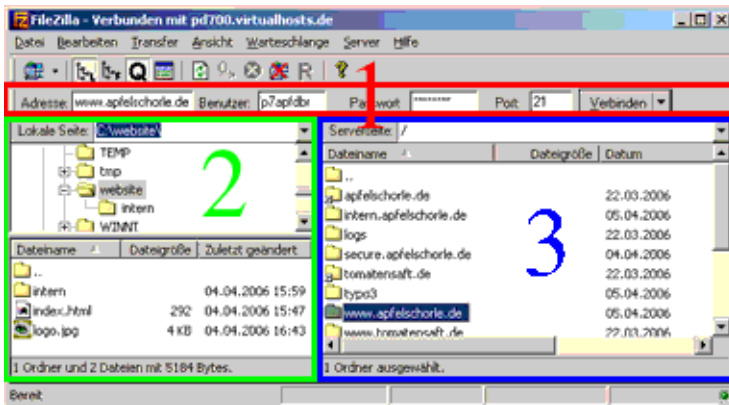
FileZilla - Verbunden mit pd700.virtualhosts.de

Datei Bearbeiten Transfer Ansicht Warteschlange Server Hilfe

1

Adresse: www.apfelschorle.de Benutzer: p7apfdbr Passwort ******* Port: 21 Verbinden

Lokale Seite: C:\website\

TEMP
tmp
website
intern
WINNT

2

| Dateiname | Dateigröße | Zuletzt geändert |
|---|---|---|
| .. | | |
| intern | | 04.04.2006 15:59 |
| index.html | 292 | 04.04.2006 15:47 |
| logo.jpg | 4 KB | 04.04.2006 16:43 |

1 Ordner und 2 Dateien mit 5184 Bytes.

Serverseite: /

3

| Dateiname | Dateigröße | Datum |
|---|---|---|
| .. | | |
| apfelschorle.de | | 22.03.2006 |
| intern.apfelschorle.de | | 05.04.2006 |
| logs | | 22.03.2006 |
| secure.apfelschorle.de | | 04.04.2006 |
| tomatensaft.de | | 22.03.2006 |
| typo3 | | 05.04.2006 |
| www.apfelschorle.de | | 05.04.2006 |
| www.tomatensaft.de | | 22.03.2006 |

1 Ordner ausgewählt.

Bereit